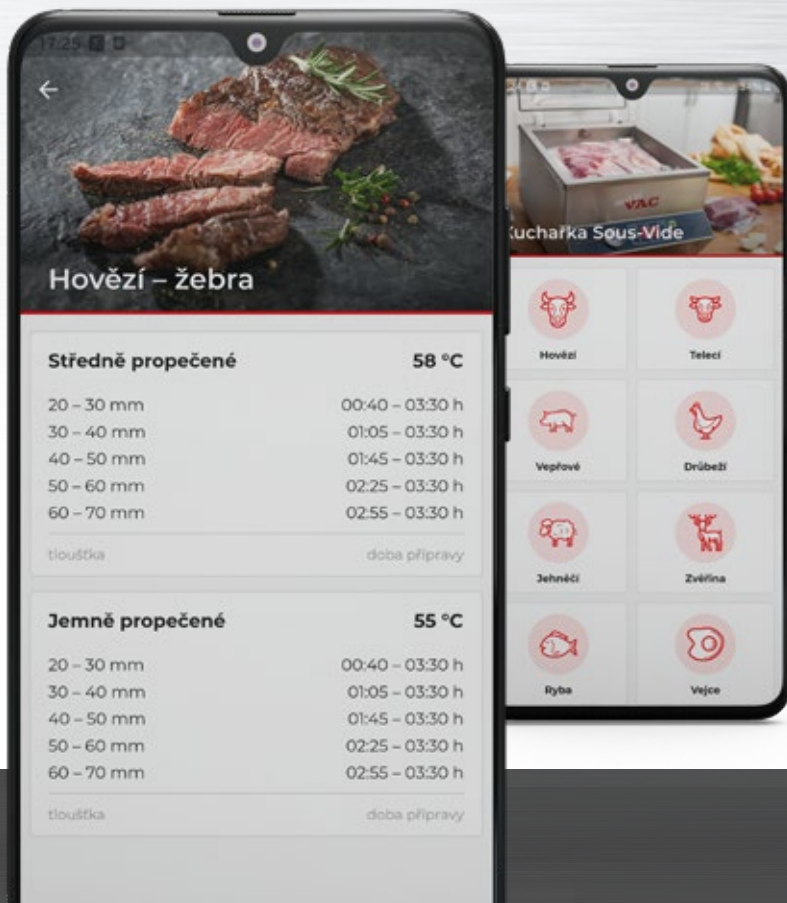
17:25

Hovězí – žebra

Středně propečené 58 °C

20 – 30 mm 00:40 – 03:30 h
30 – 40 mm 01:05 – 03:30 h
40 – 50 mm 01:45 – 03:30 h
50 – 60 mm 02:25 – 03:30 h
60 – 70 mm 02:55 – 03:30 h

tloušťka doba přípravy

Jemně propečené 55 °C

20 – 30 mm 00:40 – 03:30 h
30 – 40 mm 01:05 – 03:30 h
40 – 50 mm 01:45 – 03:30 h
50 – 60 mm 02:25 – 03:30 h
60 – 70 mm 02:55 – 03:30 h

tloušťka doba přípravy

VAC

Kuchařka Sous-Vide

Hovězí
Telecí
Vepřové
Drůbeží
Jehněčí
Zvěřina
Ryba
Vejce